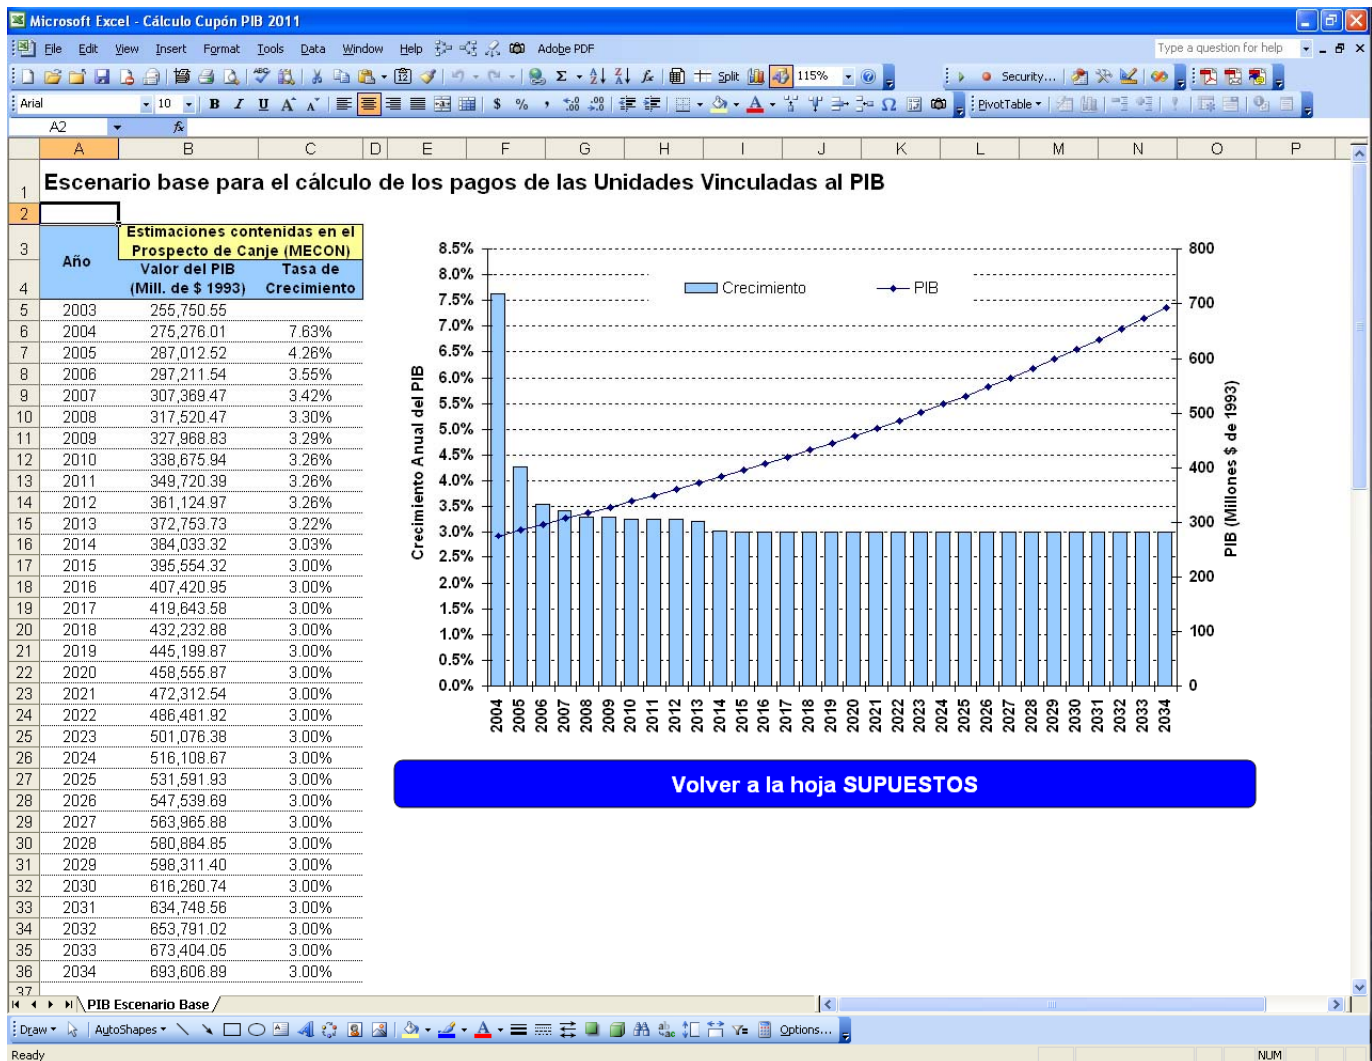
Microsoft Excel - Cálculo Cupón PIB 2011

File Edit View Insert Format Tools Data Window Help Adobe PDF

Type a question for help

Split 115% Security... PivotTable

Arial 10 B I U $ %

A2 fx

A B C D E F G H I J K L M N O P

Escenario base para el cálculo de los pagos de las Unidades Vinculadas al PIB

| Año | Estimaciones contenidas en el Prospecto de Canje (MECON) Valor del PIB (Mill. de $ 1993) | Tasa de Crecimiento |
|---|---|---|
| 2003 | 255,750.55 | |
| 2004 | 275,276.01 | 7.63% |
| 2005 | 287,012.52 | 4.26% |
| 2006 | 297,211.54 | 3.55% |
| 2007 | 307,369.47 | 3.42% |
| 2008 | 317,520.47 | 3.30% |
| 2009 | 327,968.83 | 3.29% |
| 2010 | 338,675.94 | 3.26% |
| 2011 | 349,720.39 | 3.26% |
| 2012 | 361,124.97 | 3.26% |
| 2013 | 372,753.73 | 3.22% |
| 2014 | 384,033.32 | 3.03% |
| 2015 | 395,554.32 | 3.00% |
| 2016 | 407,420.95 | 3.00% |
| 2017 | 419,643.58 | 3.00% |
| 2018 | 432,232.88 | 3.00% |
| 2019 | 445,199.87 | 3.00% |
| 2020 | 458,555.87 | 3.00% |
| 2021 | 472,312.54 | 3.00% |
| 2022 | 486,481.92 | 3.00% |
| 2023 | 501,076.38 | 3.00% |
| 2024 | 516,108.67 | 3.00% |
| 2025 | 531,591.93 | 3.00% |
| 2026 | 547,539.69 | 3.00% |
| 2027 | 563,965.88 | 3.00% |
| 2028 | 580,884.85 | 3.00% |
| 2029 | 598,311.40 | 3.00% |
| 2030 | 616,260.74 | 3.00% |
| 2031 | 634,748.56 | 3.00% |
| 2032 | 653,791.02 | 3.00% |
| 2033 | 673,404.05 | 3.00% |
| 2034 | 693,606.89 | 3.00% |

Crecimiento PIB

Crecimiento Anual del PIB

8.5% 8.0% 7.5% 7.0% 6.5% 6.0% 5.5% 5.0% 4.5% 4.0% 3.5% 3.0% 2.5% 2.0% 1.5% 1.0% 0.5% 0.0%

PIB (Millones $ de 1993)

800 700 600 500 400 300 200 100 0

2004 2005 2006 2007 2008 2009 2010 2011 2012 2013 2014 2015 2016 2017 2018 2019 2020 2021 2022 2023 2024 2025 2026 2027 2028 2029 2030 2031 2032 2033 2034

Volver a la hoja SUPUESTOS

PIB Escenario Base

Draw AutoShapes Options...

Ready NUM